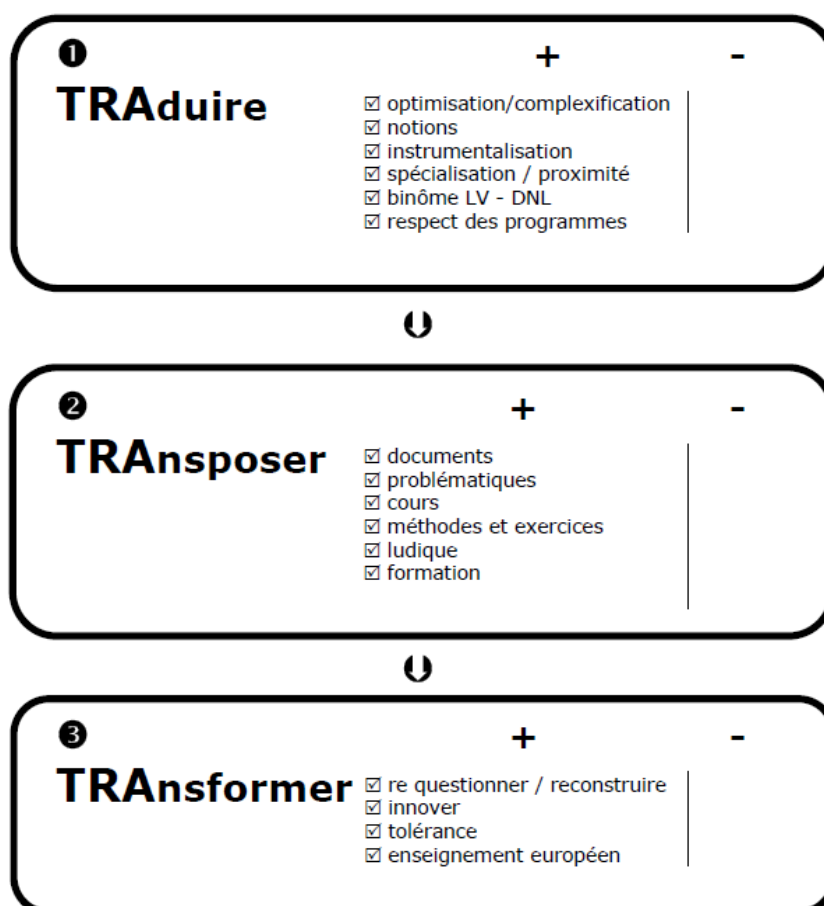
❶
TRAduire

+ -

☑ optimisation/complexification
☑ notions
☑ instrumentalisation
☑ spécialisation / proximité
☑ binôme LV - DNL
☑ respect des programmes

❷
TRAnsposer

+ -

☑ documents
☑ problématiques
☑ cours
☑ méthodes et exercices
☑ ludique
☑ formation

❸
TRAnsformer

+ -

☑ re questionner / reconstruire
☑ innover
☑ tolérance
☑ enseignement européen